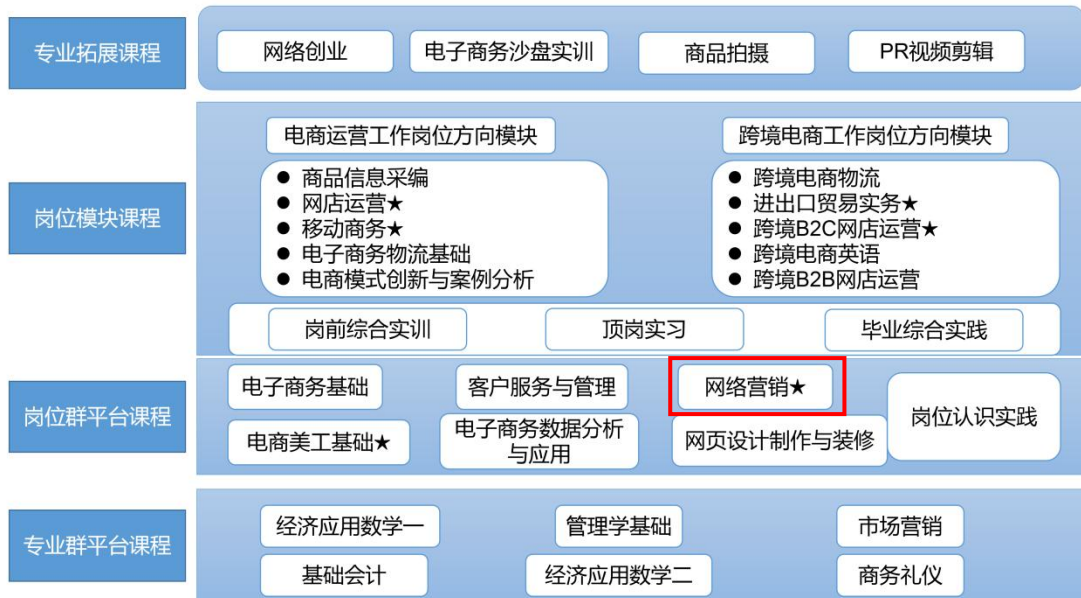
专业拓展课程

网络创业
电子商务沙盘实训
商品拍摄
PR视频剪辑

岗位模块课程

电商运营工作岗位方向模块
● 商品信息采编
● 网店运营★
● 移动商务★
● 电子商务物流基础
● 电商模式创新与案例分析

跨境电商工作岗位方向模块
● 跨境电商物流
● 进出口贸易实务★
● 跨境B2C网店运营★
● 跨境电商英语
● 跨境B2B网店运营

岗前综合实训
顶岗实习
毕业综合实践

岗位群平台课程

电子商务基础
客户服务与管理
网络营销★
岗位认识实践
电商美工基础★
电子商务数据分析与应用
网页设计制作与装修

专业群平台课程

经济应用数学一
管理学基础
市场营销
基础会计
经济应用数学二
商务礼仪